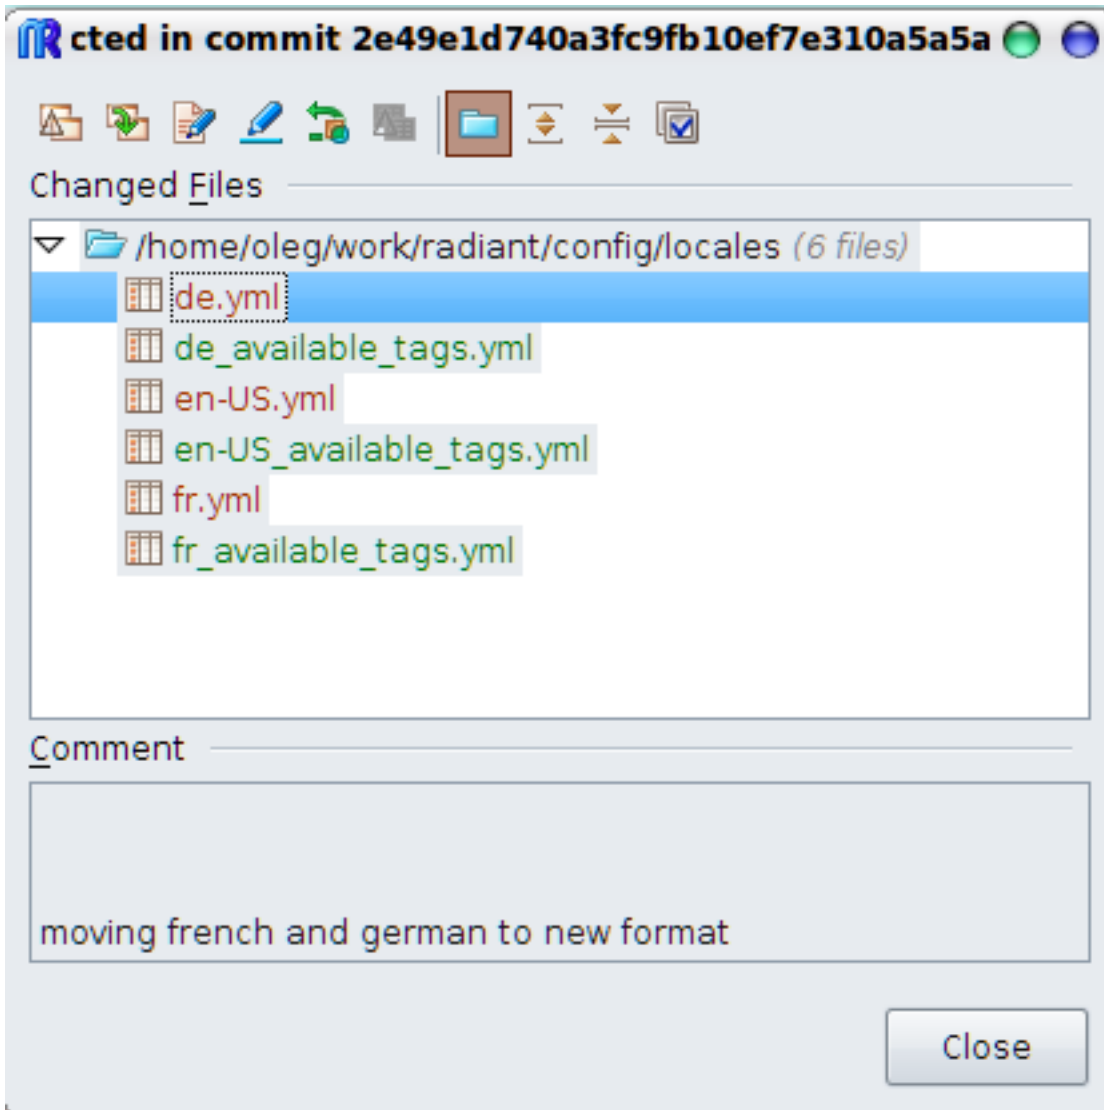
cted in commit 2e49e1d740a3fc9fb10ef7e310a5a5a

Changed Files

/home/oleg/work/radiant/config/locales (6 files)
de.yml
de_available_tags.yml
en-US.yml
en-US_available_tags.yml
fr.yml
fr_available_tags.yml

Comment

moving french and german to new format

Close